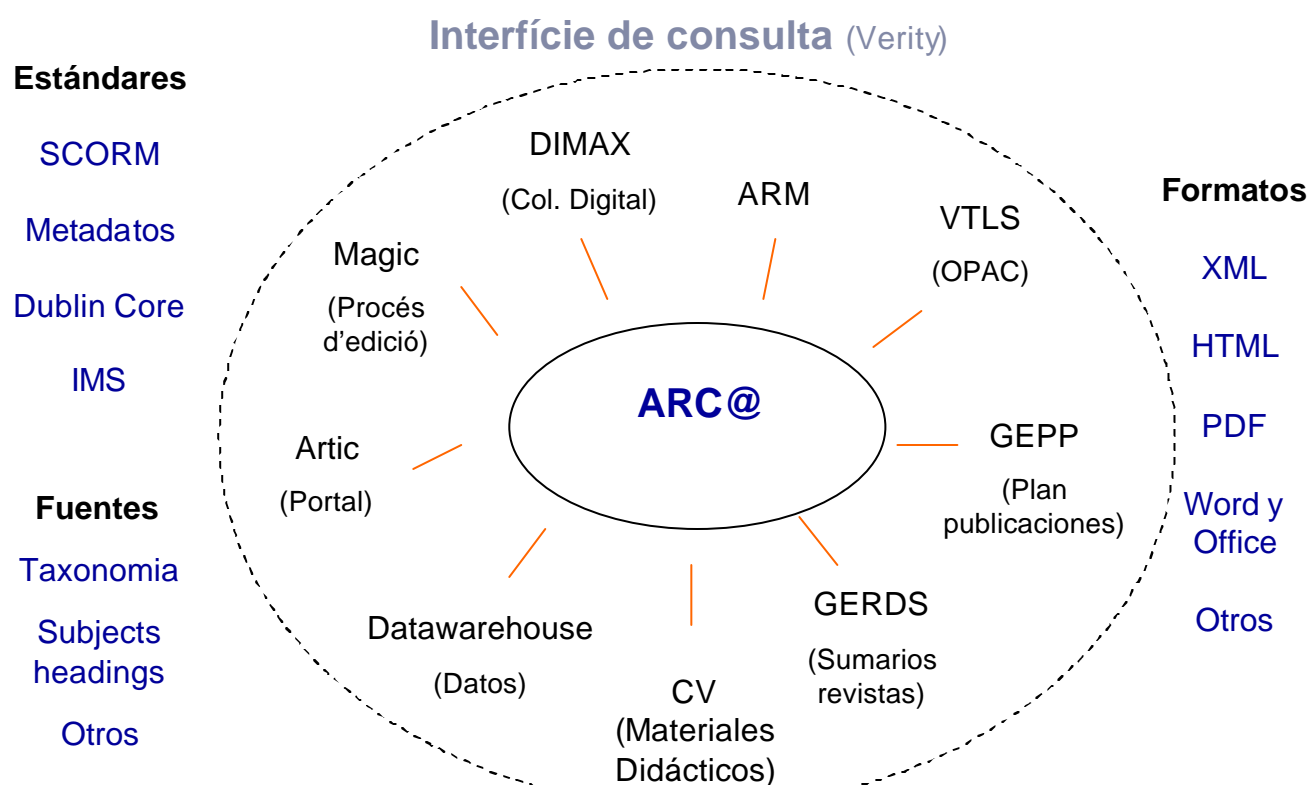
Interfície de consulta (Verity)

Estándares

SCORM

Metadatos

Dublin Core

IMS

Fuentes

Taxonomia

Subjects headings

Otros

DIMAX

(Col. Digital)

ARM

VTLS

(OPAC)

Magic

(Procés d'edició)

ARC@

Artic

(Portal)

GEPP

(Plan publicaciones)

Datawarehouse

(Datos)

CV (Materiales Didácticos)

GERDS

(Sumarios revistas)

Formatos

XML

HTML

PDF

Word y Office

Otros